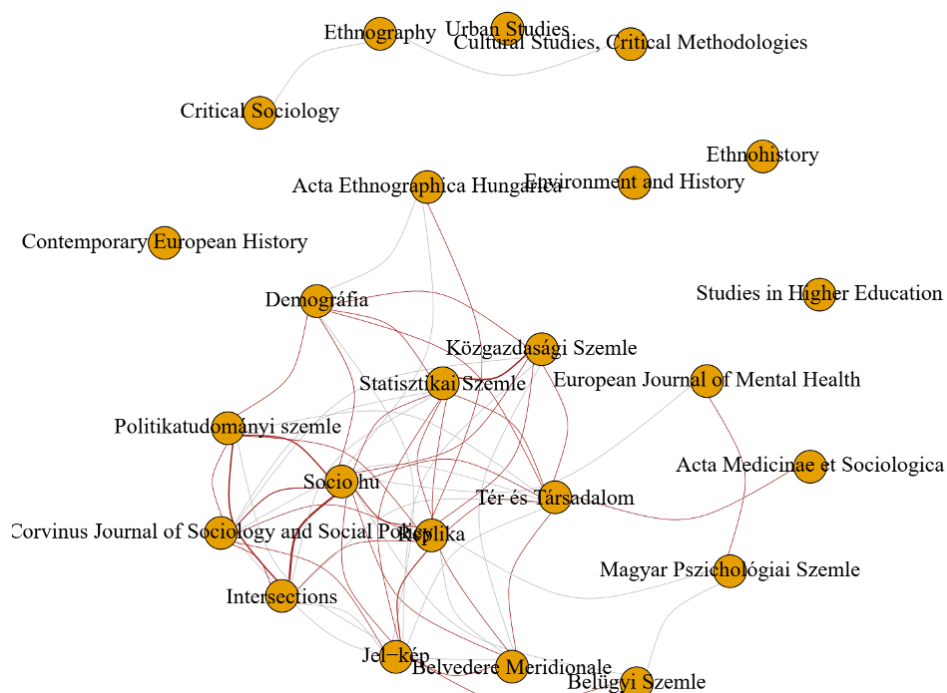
Ethnography
Urban Studies
Cultural Studies, Critical Methodologies
Critical Sociology
Ethnohistory
Acta Ethnographica Hungarica
Environment and History
Contemporary European History
Studies in Higher Education
Demográfia
Közgazdasági Szemle
Statisztikai Szemle
European Journal of Mental Health
Politikatudományi szemle
Acta Medicinae et Sociologica
Socio.hu
Tér és Társadalom
Corvinus Journal of Sociology and Social Policy
Replika
Magyar Pszichológiai Szemle
Intersections
Jel−kép
Belvedere Meridionale
Belügyi Szemle